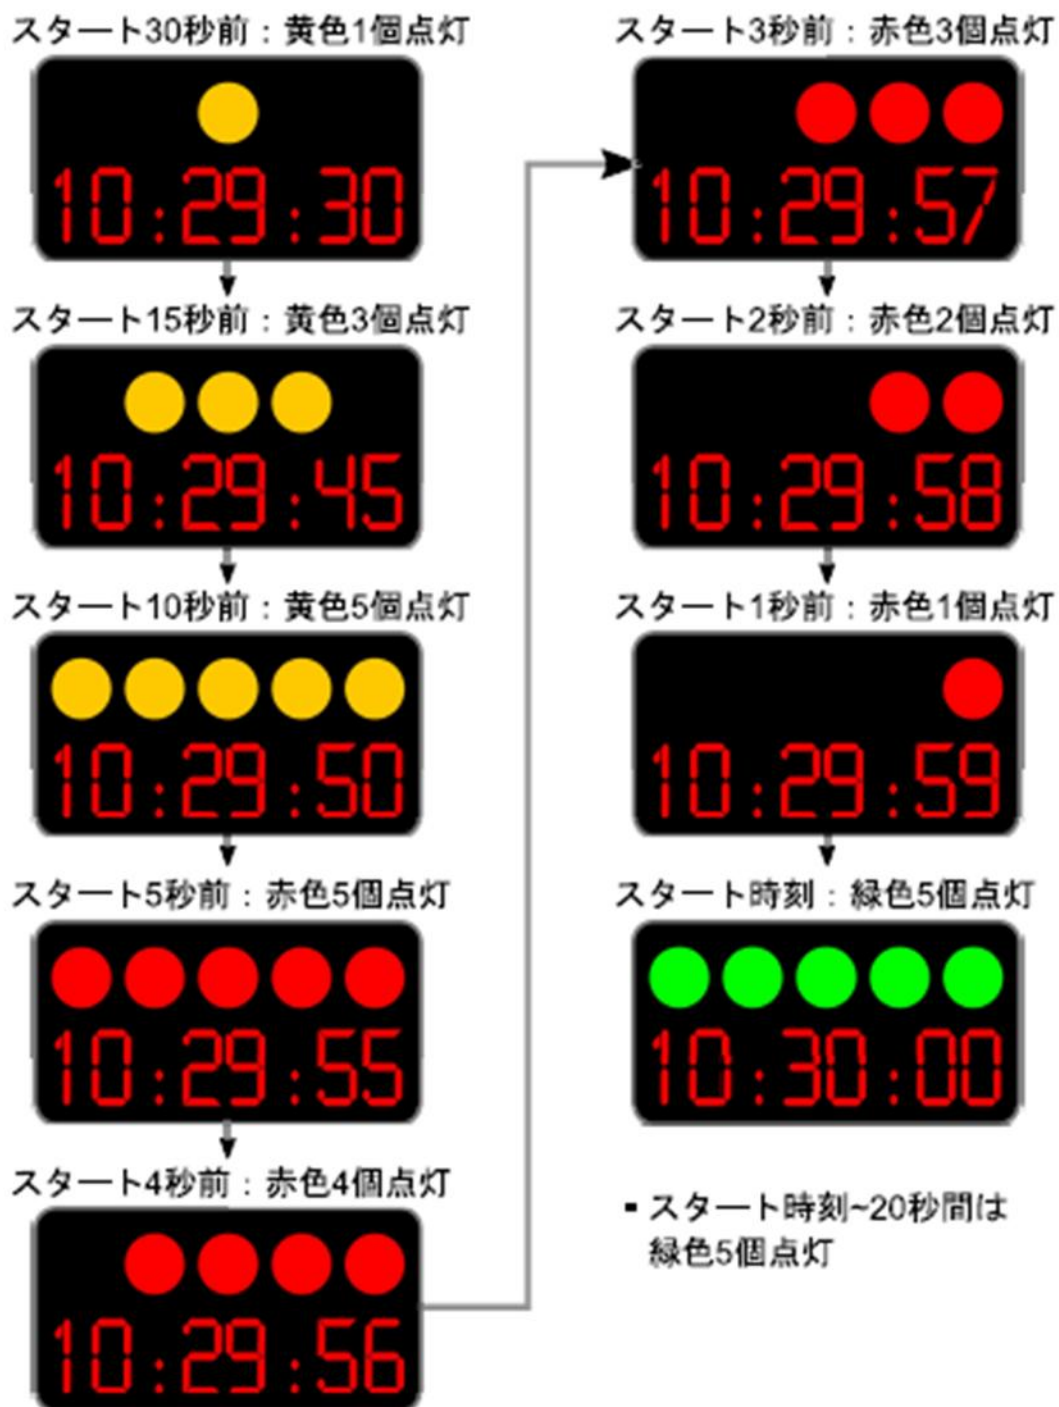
スタート30秒前：黄色1個点灯

10:29:30

スタート15秒前：黄色3個点灯

10:29:45

スタート10秒前：黄色5個点灯

10:29:50

スタート5秒前：赤色5個点灯

10:29:55

スタート4秒前：赤色4個点灯

10:29:56

スタート3秒前：赤色3個点灯

10:29:57

スタート2秒前：赤色2個点灯

10:29:58

スタート1秒前：赤色1個点灯

10:29:59

スタート時刻：緑色5個点灯

10:30:00

• スタート時刻~20秒間は緑色5個点灯